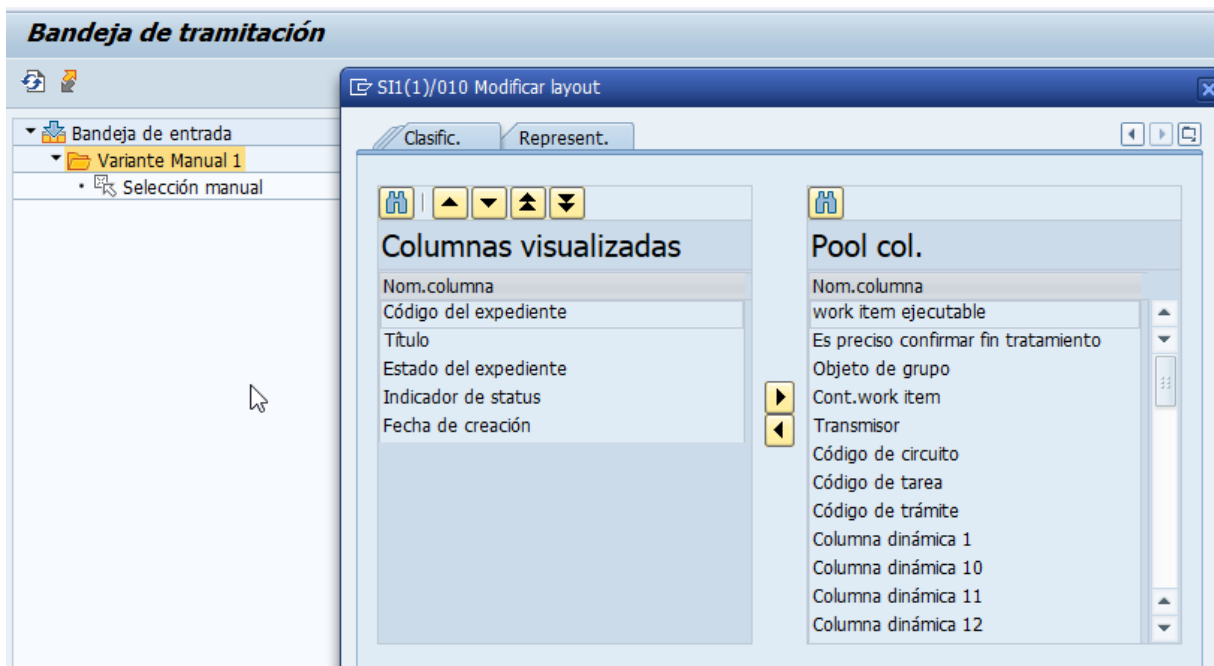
Bandeja de tramitación

Bandeja de entrada
Variante Manual 1
Selección manual

SI1(1)/010 Modificar layout

Clasific.
Represent.

Columnas visualizadas

| Nom.columna |
|---|
| Código del expediente |
| Título |
| Estado del expediente |
| Indicador de status |
| Fecha de creación |

Pool col.

| Nom.columna |
|---|
| work item ejecutable |
| Es preciso confirmar fin tratamiento |
| Objeto de grupo |
| Cont.work item |
| Transmisor |
| Código de circuito |
| Código de tarea |
| Código de trámite |
| Columna dinámica 1 |
| Columna dinámica 10 |
| Columna dinámica 11 |
| Columna dinámica 12 |